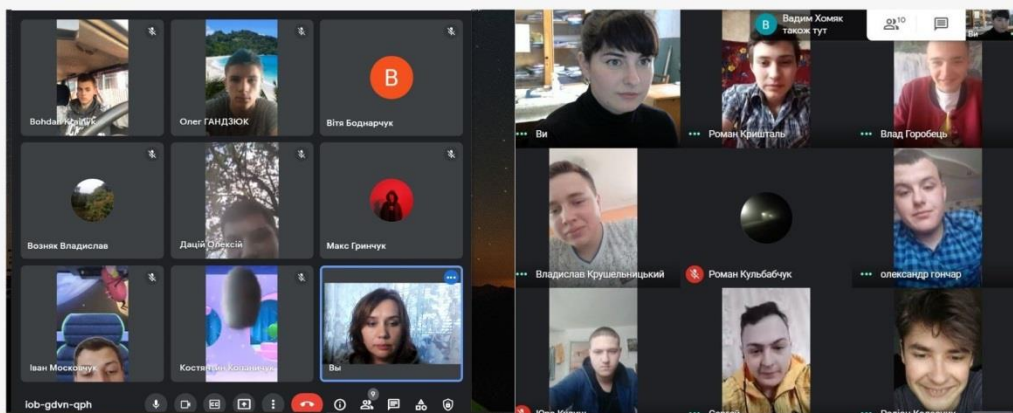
Bohdan Кр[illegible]
Олег ГАНДЗЮК
B
Вітя Боднарчук
Возняк Владислав
Дацій Олексій
Макс Гринчук
Іван Москов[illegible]
Кост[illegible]
Вы
iob-gdvn-qph
9

B Вадим Хомяк також тут
10
Ви
Ви
Роман Кришталь
Влад Горобець
Владислав Крушельницький
Роман Кульбабчук
олександр гончар
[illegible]
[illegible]
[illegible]